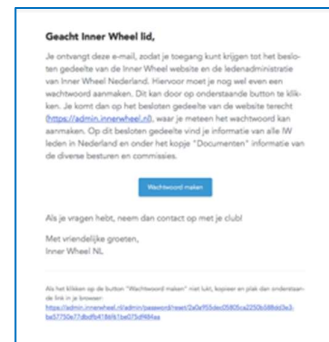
Geacht Inner Wheel lid,

Je ontvangt deze e-mail, zodat je toegang kunt krijgen tot het besloten gedeelte van de Inner Wheel website en de ledenadministratie van Inner Wheel Nederland. Hiervoor moet je nog wel even een wachtwoord aanmaken. Dit kan door op onderstaande button te klikken. Je komt dan op het besloten gedeelte van de website terecht (https://admin.innerwheel.nl), waar je meteen het wachtwoord kan aanmaken. Op dit besloten gedeelte vind je informatie van alle IW leden in Nederland en onder het kopje "Documenten" informatie van de diverse besturen en commissies.

Wachtwoord maken

Als je vragen hebt, neem dan contact op met je club!

Met vriendelijke groeten,
Inner Wheel NL

Als het klikken op de button "Wachtwoord maken" niet lukt, kopieer en plak dan onderstaande link in je browser:
https://admin.innerwheel.nl/admin/password/reset/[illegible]